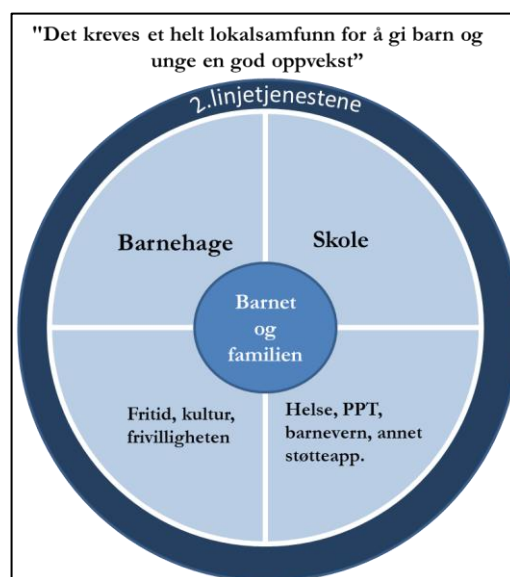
"Det kreves et helt lokalsamfunn for å gi barn og unge en god oppvekst"

2.linjetjenestene

Barnehage

Skole

Barnet og familien

Fritid, kultur, frivilligheten

Helse, PPT, barnevern, annet støtteapp.